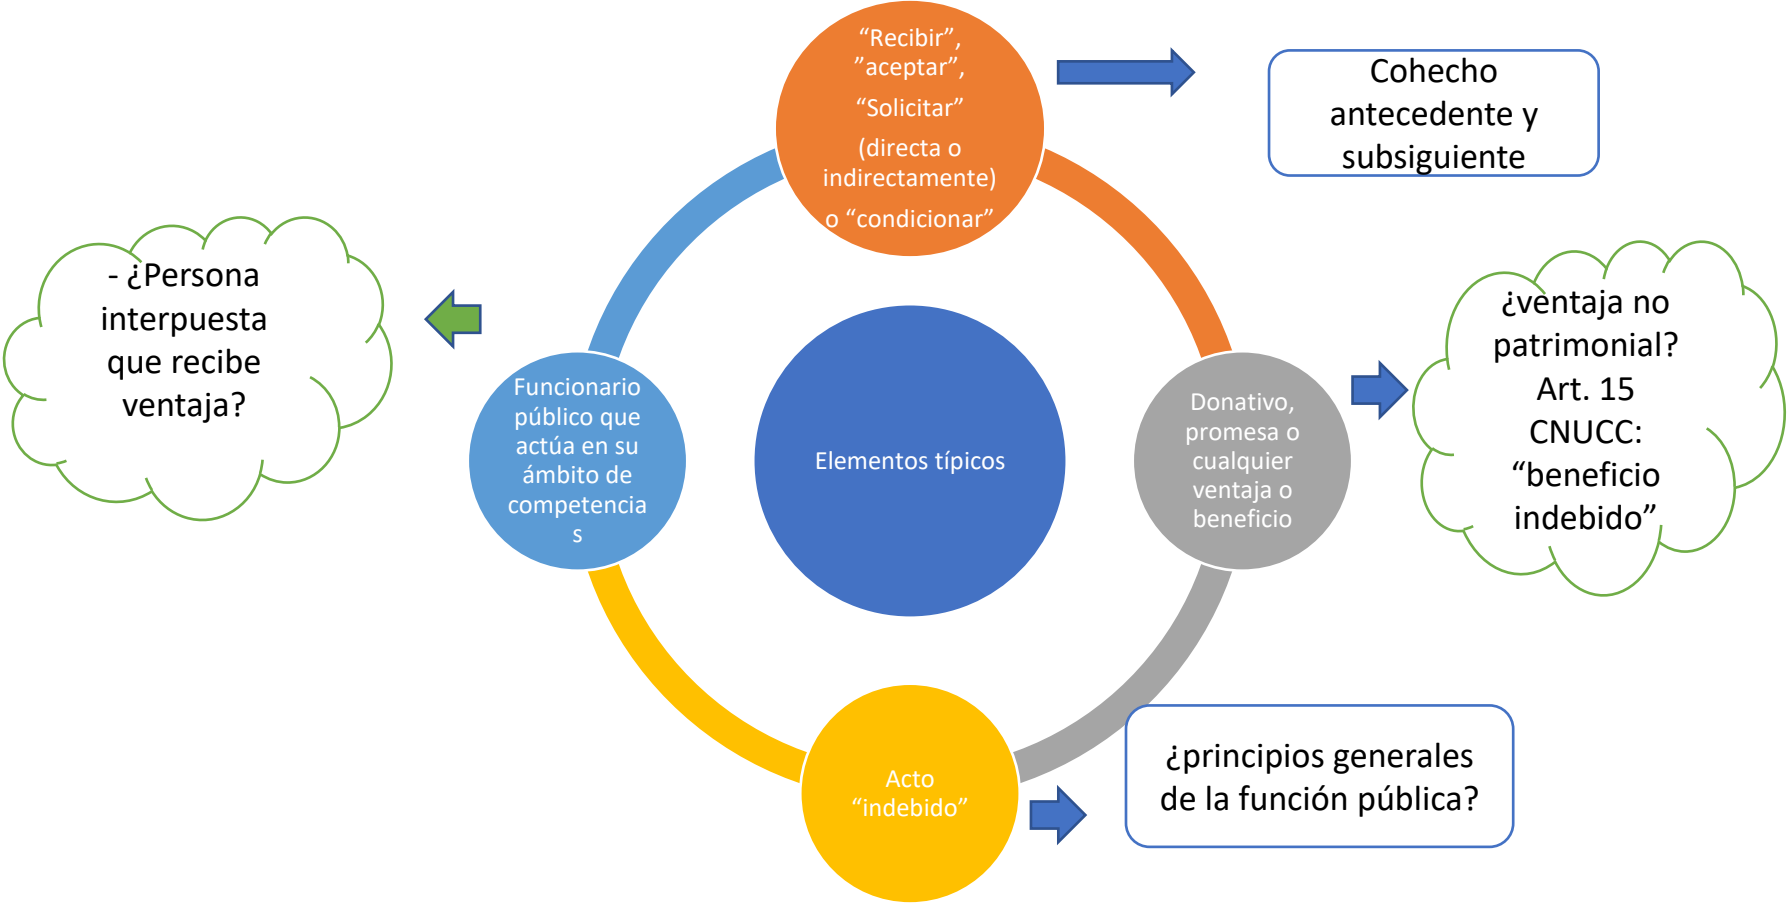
“Recibir”, ”aceptar”, “Solicitar” (directa o indirectamente) o “condicionar”

Cohecho antecedente y subsiguiente

- ¿Persona interpuesta que recibe ventaja?

Funcionario público que actúa en su ámbito de competencias

Elementos típicos

Donativo, promesa o cualquier ventaja o beneficio

¿ventaja no patrimonial? Art. 15 CNUCC: “beneficio indebido”

Acto “indebido”

¿principios generales de la función pública?